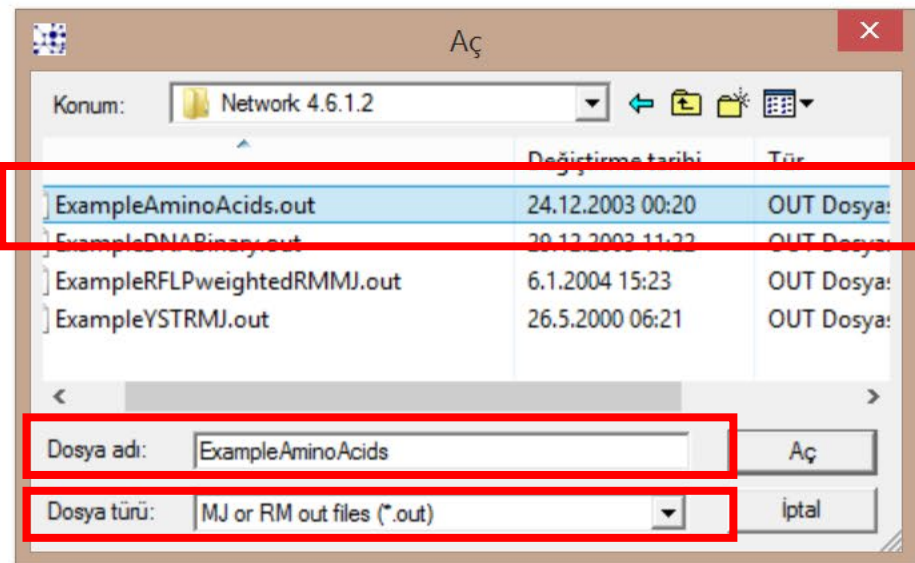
Aç

Konum: Network 4.6.1.2

| | Değiştirme tarihi | Tür |
|---|---|---|
| ExampleAminoAcids.out | 24.12.2003 00:20 | OUT Dosyas |
| ExampleDNABinary.out | 29.12.2003 11:22 | OUT Dosyas |
| ExampleRFLPweightedRMMJ.out | 6.1.2004 15:23 | OUT Dosyas |
| ExampleYSTRMJ.out | 26.5.2000 06:21 | OUT Dosyas |

Dosya adı: ExampleAminoAcids

Aç

Dosya türü: MJ or RM out files (*.out)

İptal